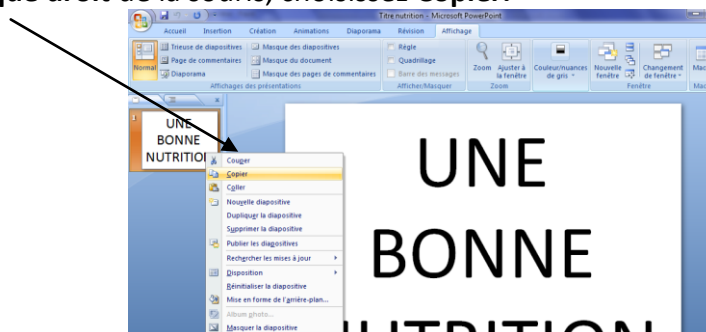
que droit de la souris, choisissez Copier.

Titre nutrition - Microsoft PowerPoint

Accueil Insertion Création Animations Diaporama Révision Affichage

Normal Trieuse de diapositives Page de commentaires Diaporama Masque des diapositives Masque du document Masque des pages de commentaires Règle Quadrillage Barre des messages Zoom Ajuster à la fenêtre Couleur/nuances de gris Nouvelle fenêtre Changement de fenêtre Mac

Affichages des présentations Afficher/Masquer Zoom Fenêtre Mac

1

UNE BONNE NUTRITION

Couper
Copier
Coller
Nouvelle diapositive
Dupliquer la diapositive
Supprimer la diapositive
Publier les diapositives
Rechercher les mises à jour
Disposition
Réinitialiser la diapositive
Mise en forme de l'arrière-plan...
Album photo...
Masquer la diapositive

UNE

BONNE

NUTRITION